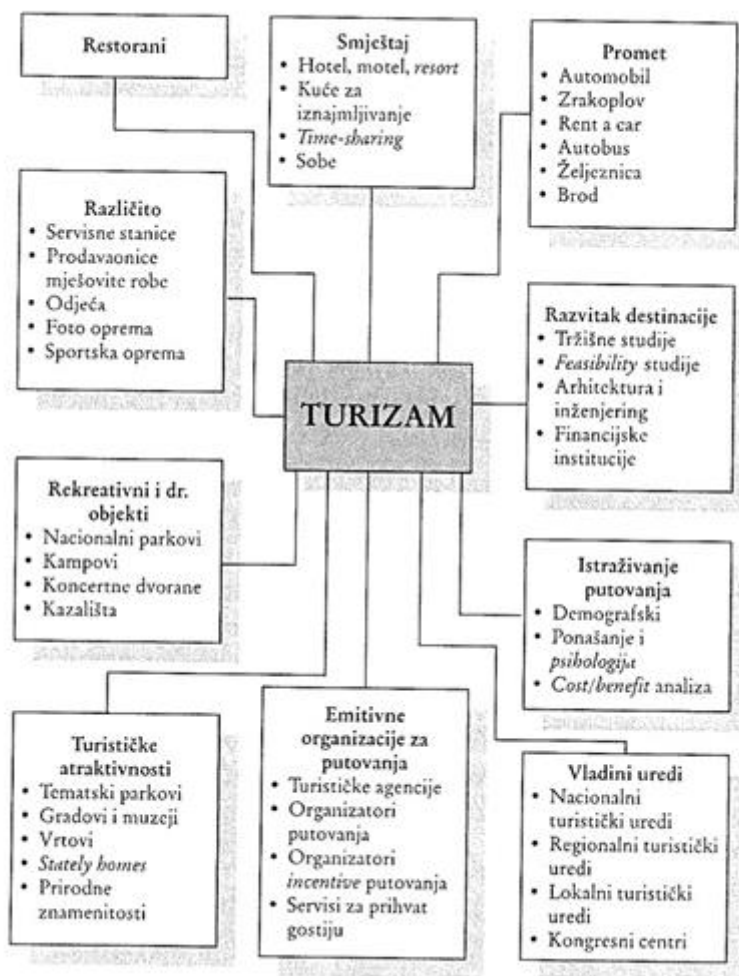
Restorani

Smještaj
• Hotel, motel, resort
• Kuće za iznajmljivanje
• Time-sharing
• Sobe

Promet
• Automobil
• Zrakoplov
• Rent a car
• Autobus
• Željeznica
• Brod

Različito
• Servisne stanice
• Prodavaonice mješovite robe
• Odjeća
• Foto oprema
• Sportska oprema

TURIZAM

Razvitak destinacije
• Tržišne studije
• Feasibility studije
• Arhitektura i inženjering
• Financijske institucije

Rekreativni i dr. objekti
• Nacionalni parkovi
• Kampovi
• Koncertne dvorane
• Kazališta

Istraživanje putovanja
• Demografski
• Ponašanje i psihologija
• Cost/benefit analiza

Turističke atraktivnosti
• Tematski parkovi
• Gradovi i muzeji
• Vrtovi
• Stately homes
• Prirodne znamenitosti

Emitivne organizacije za putovanja
• Turističke agencije
• Organizatori putovanja
• Organizatori incentive putovanja
• Servisi za prihvat gostiju

Vladini uredi
• Nacionalni turistički uredi
• Regionalni turistički uredi
• Lokalni turistički uredi
• Kongresni centri